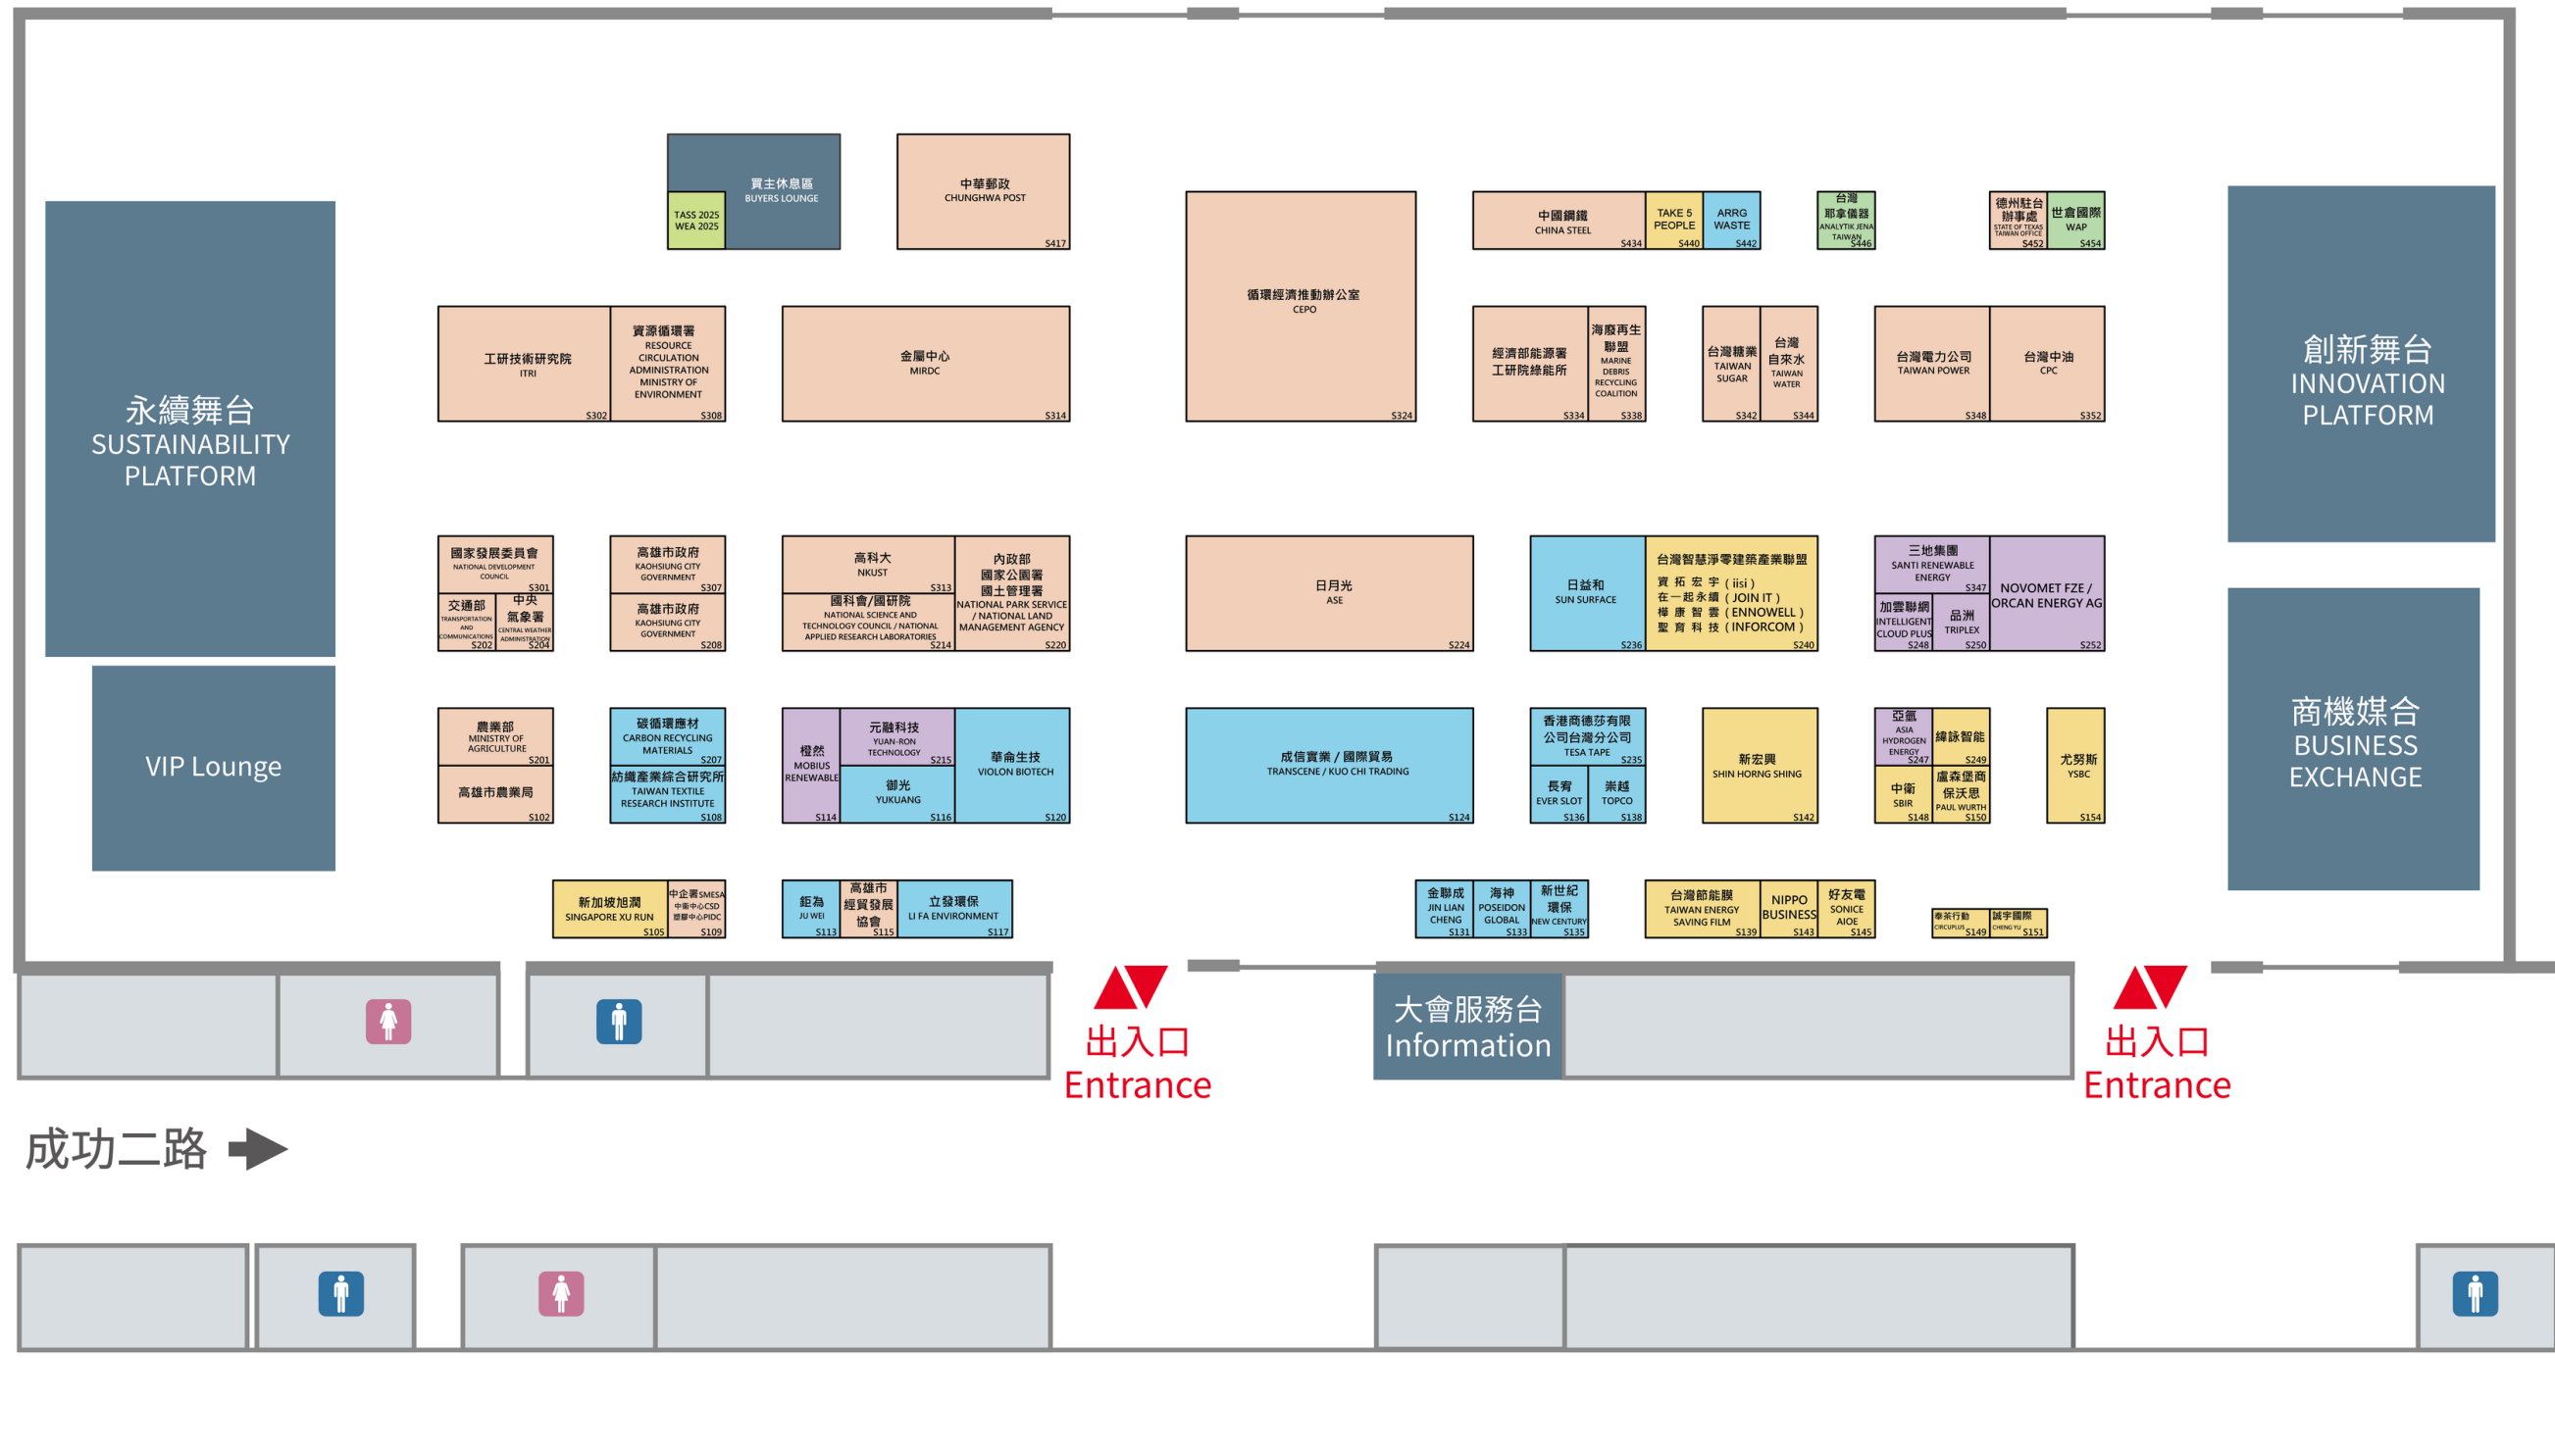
永續舞台
SUSTAINABILITY PLATFORM

VIP Lounge

買主休息區
BUYERS LOUNGE

TASS 2025
WEA 2025

中華郵政
CHUNGHWA POST
S417

循環經濟推動辦公室
CEPO
S324

中國鋼鐵
CHINA STEEL
S434

TAKE 5 PEOPLE
S440

ARRG WASTE
S442

台灣耶拿儀器
ANALYTIK JENA TAIWAN
S446

德州駐台辦事處
STATE OF TEXAS TAIWAN OFFICE
S452

世倉國際
WAP
S454

創新舞台
INNOVATION PLATFORM

工研技術研究院
ITRI
S302

資源循環署
RESOURCE CIRCULATION ADMINISTRATION MINISTRY OF ENVIRONMENT
S308

金屬中心
MIRDC
S314

經濟部能源署
工研院綠能所
S334

海廢再生聯盟
MARINE DEBRIS RECYCLING COALITION
S338

台灣糖業
TAIWAN SUGAR
S342

台灣自來水
TAIWAN WATER
S344

台灣電力公司
TAIWAN POWER
S348

台灣中油
CPC
S352

國家發展委員會
NATIONAL DEVELOPMENT COUNCIL
S301

交通部
TRANSPORTATION AND COMMUNICATIONS
S202

中央氣象署
CENTRAL WEATHER ADMINISTRATION
S204

高雄市政府
KAOHSIUNG CITY GOVERNMENT
S307

高雄市政府
KAOHSIUNG CITY GOVERNMENT
S208

高科大
NKUST
S313

國科會/國研院
NATIONAL SCIENCE AND TECHNOLOGY COUNCIL / NATIONAL APPLIED RESEARCH LABORATORIES
S214

內政部
國家公園署
國土管理署
NATIONAL PARK SERVICE / NATIONAL LAND MANAGEMENT AGENCY
S220

日月光
ASE
S224

日益和
SUN SURFACE
S236

台灣智慧淨零建築產業聯盟
資 拓 宏 宇 ( iisi )
在一起永續 ( JOIN IT )
樺 康 智 雲 ( ENNOWELL )
聖 育 科 技 ( INFORCOM )
S240

三地集團
SANTI RENEWABLE ENERGY
S347

加雲聯網
INTELLIGENT CLOUD PLUS
S248

晶洲
TRIPLEX
S250

NOVOMET FZE / ORCAN ENERGY AG
S252

農業部
MINISTRY OF AGRICULTURE
S201

高雄市農業局
S102

碳循環應材
CARBON RECYCLING MATERIALS
S207

紡織產業綜合研究所
TAIWAN TEXTILE RESEARCH INSTITUTE
S108

橙然
MOBIUS RENEWABLE
S114

元融科技
YUAN-RON TECHNOLOGY
S215

御光
YUKUANG
S116

華侖生技
VIOLON BIOTECH
S120

成信實業 / 國際貿易
TRANSCENE / KUO CHI TRADING
S124

香港商德莎有限公司台灣分公司
TESA TAPE
S235

長宥
EVER SLOT
S136

業越
TOPCO
S138

新宏興
SHIN HORNG SHING
S142

亞氫
ASIA HYDROGEN ENERGY
S247

緯詠智能
S249

中衛
SBIR
S148

盧森堡商保沃思
PAUL WURTH
S150

尤努斯
YSBC
S154

商機媒合
BUSINESS EXCHANGE

新加坡旭潤
SINGAPORE XU RUN
S105

中企署SMESA
中衛中心CSD
塑膠中心PIDC
S109

鉅為
JU WEI
S113

高雄市經貿發展協會
S115

立發環保
LI FA ENVIRONMENT
S117

金聯成
JIN LIAN CHENG
S131

海神
POSEIDON GLOBAL
S133

新世紀環保
NEW CENTURY
S135

台灣節能膜
TAIWAN ENERGY SAVING FILM
S139

NIPPO BUSINESS
S143

好友電
SONICE AIOE
S145

泰茶行動
CIRCUPLUS
S149

誠宇國際
CHENG YU
S151

出入口
Entrance

大會服務台
Information

出入口
Entrance

成功二路